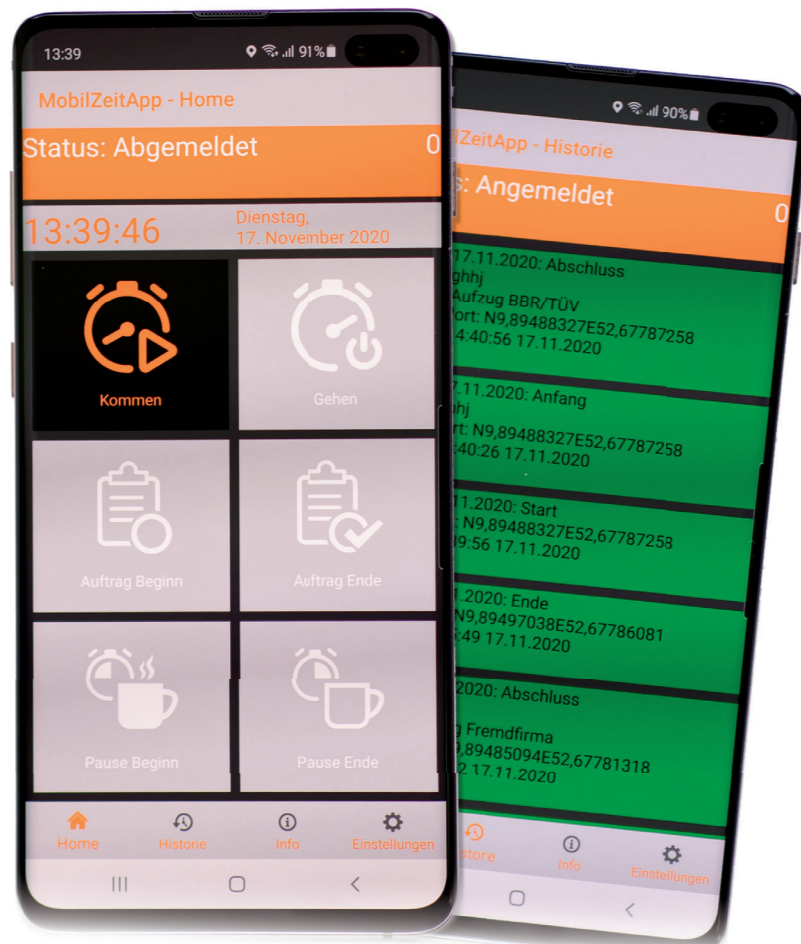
13:39
91%

MobilZeitApp - Home

Status: Abgemeldet
0

13:39:46
Dienstag,
17. November 2020

Kommen

Gehen

Auftrag Beginn

Auftrag Ende

Pause Beginn

Pause Ende

Home
Historie
Info
Einstellungen

90%

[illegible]lZeitApp - Historie

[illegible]s: Angemeldet
0

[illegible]17.11.2020: Abschluss
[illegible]ghhj
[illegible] Aufzug BBR/TÜV
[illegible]ort: N9,89488327E52,67787258
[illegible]4:40:56 17.11.2020

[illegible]7.11.2020: Anfang
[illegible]hhj
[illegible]rt: N9,89488327E52,67787258
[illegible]:40:26 17.11.2020

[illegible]11.2020: Start
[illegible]: N9,89488327E52,67787258
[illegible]9:56 17.11.2020

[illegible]1.2020: Ende
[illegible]N9,89497038E52,67786081
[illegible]:49 17.11.2020

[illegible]2020: Abschluss
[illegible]
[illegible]g Fremdfirma
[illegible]9,89485094E52,67781318
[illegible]2 17.11.2020

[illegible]store
Info
Einstellungen